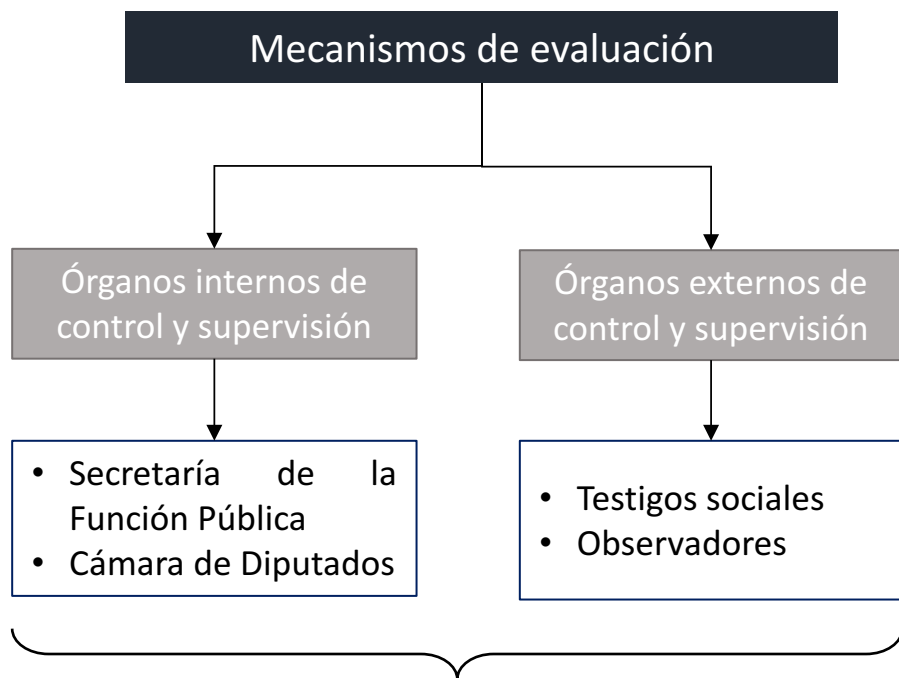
Mecanismos de evaluación

Órganos internos de control y supervisión

Órganos externos de control y supervisión

• Secretaría de la Función Pública
• Cámara de Diputados

• Testigos sociales
• Observadores